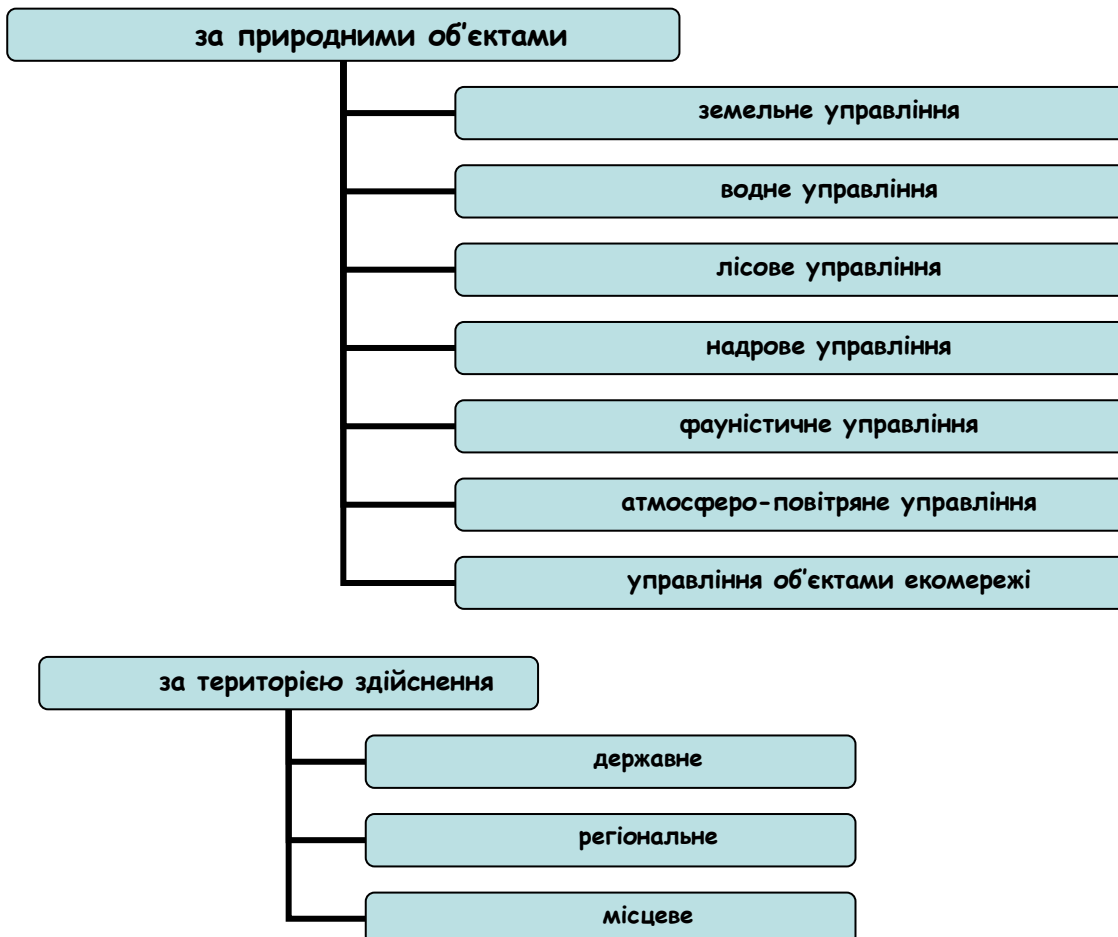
за природними об’єктами

земельне управління

водне управління

лісове управління

надрове управління

фауністичне управління

атмосферо-повітряне управління

управління об’єктами екомережі

за територією здійснення

державне

регіональне

місцеве